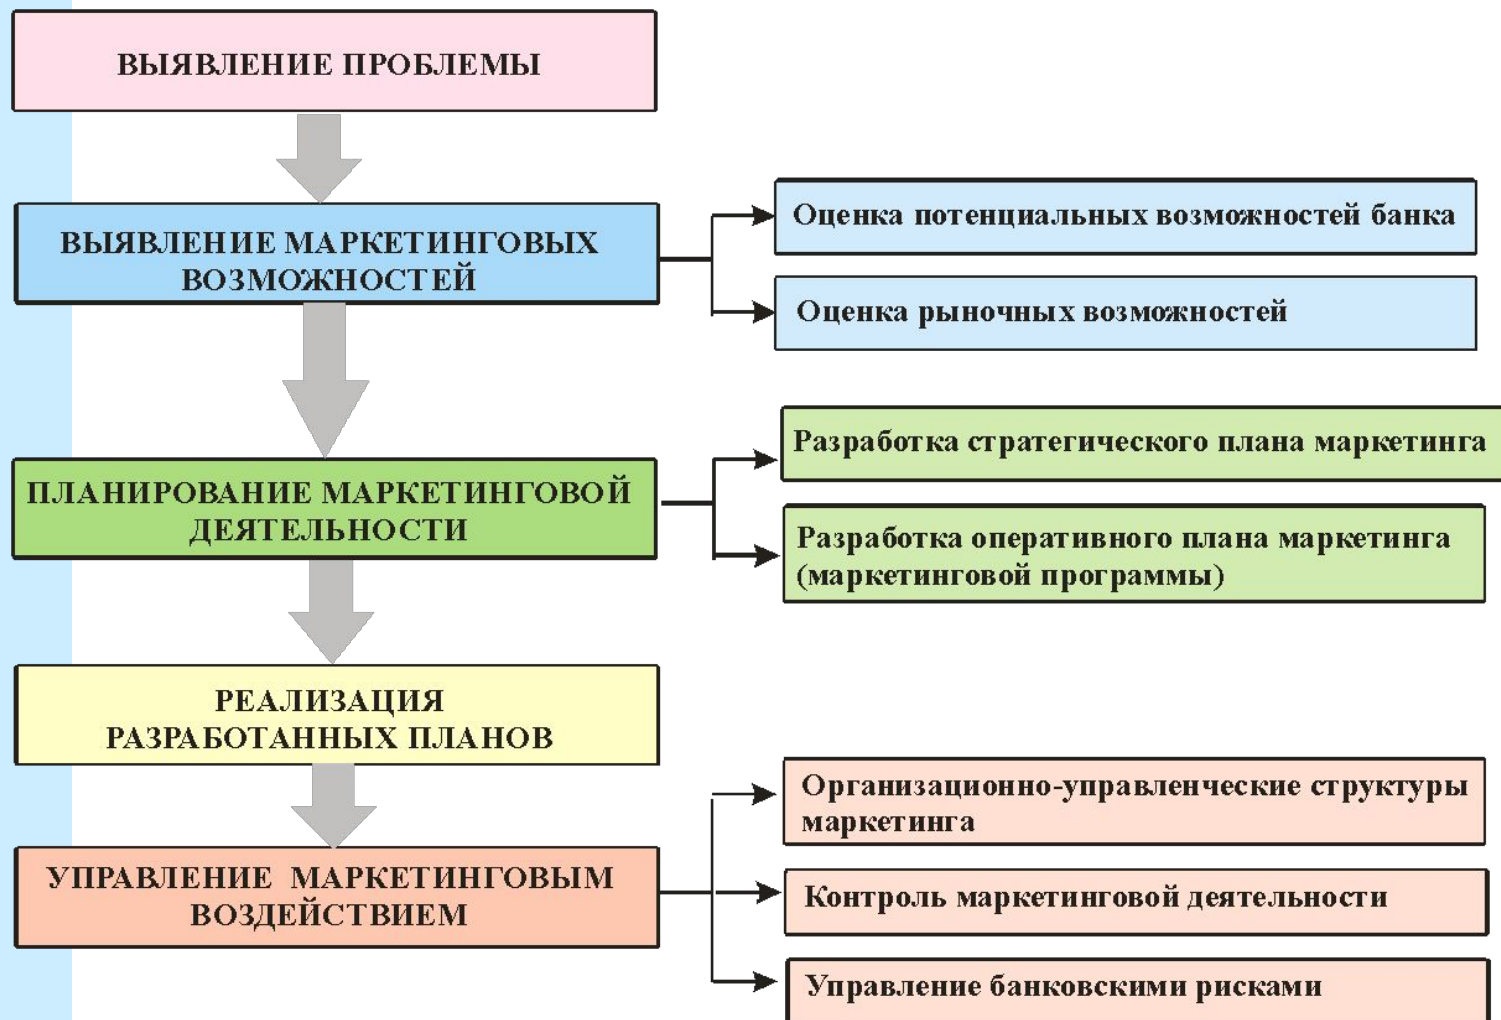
ВЫЯВЛЕНИЕ ПРОБЛЕМЫ

ВЫЯВЛЕНИЕ МАРКЕТИНГОВЫХ ВОЗМОЖНОСТЕЙ

Оценка потенциальных возможностей банка

Оценка рыночных возможностей

ПЛАНИРОВАНИЕ МАРКЕТИНГОВОЙ ДЕЯТЕЛЬНОСТИ

Разработка стратегического плана маркетинга

Разработка оперативного плана маркетинга (маркетинговой программы)

РЕАЛИЗАЦИЯ РАЗРАБОТАННЫХ ПЛАНОВ

УПРАВЛЕНИЕ МАРКЕТИНГОВЫМ ВОЗДЕЙСТВИЕМ

Организационно-управленческие структуры маркетинга

Контроль маркетинговой деятельности

Управление банковскими рисками